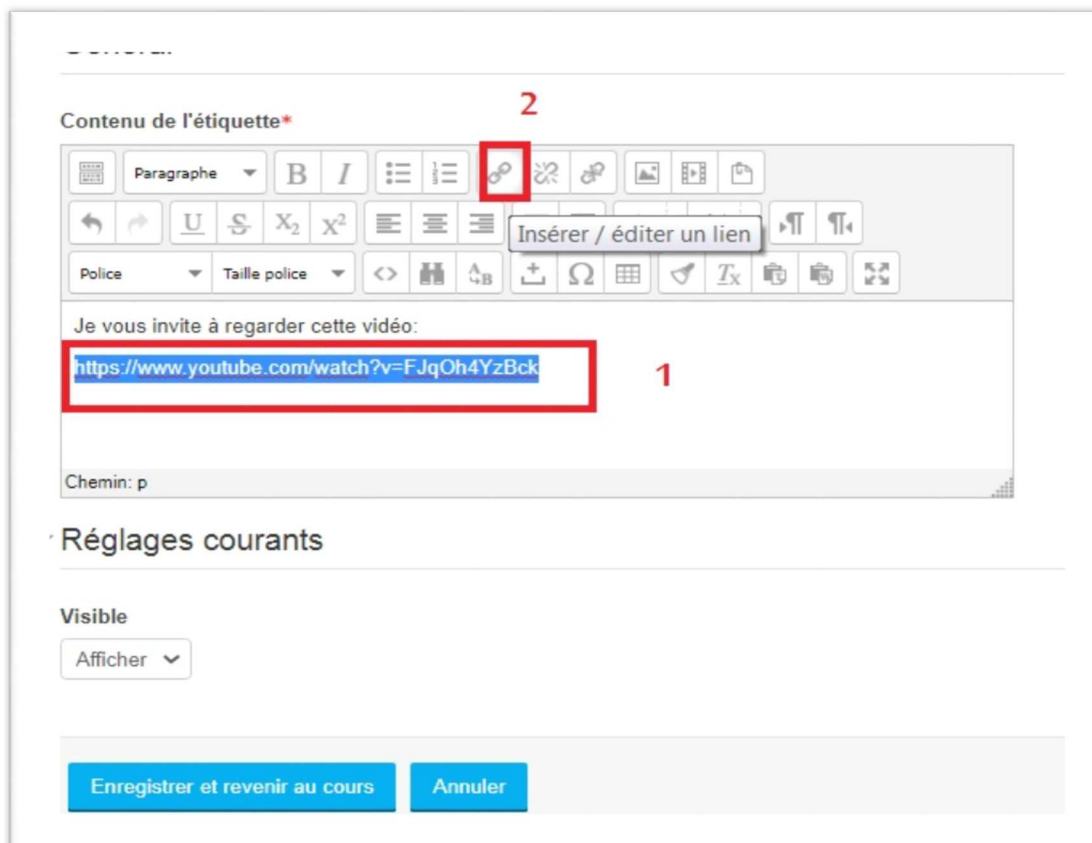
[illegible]

Contenu de l'étiquette*

2

Paragraphe

B I

Insérer / éditer un lien

$X_2$ $X^2$

Police

Taille police

Je vous invite à regarder cette vidéo:

https://www.youtube.com/watch?v=FJqOh4YzBck

1

Chemin: p

Réglages courants

Visible

Afficher

Enregistrer et revenir au cours

Annuler